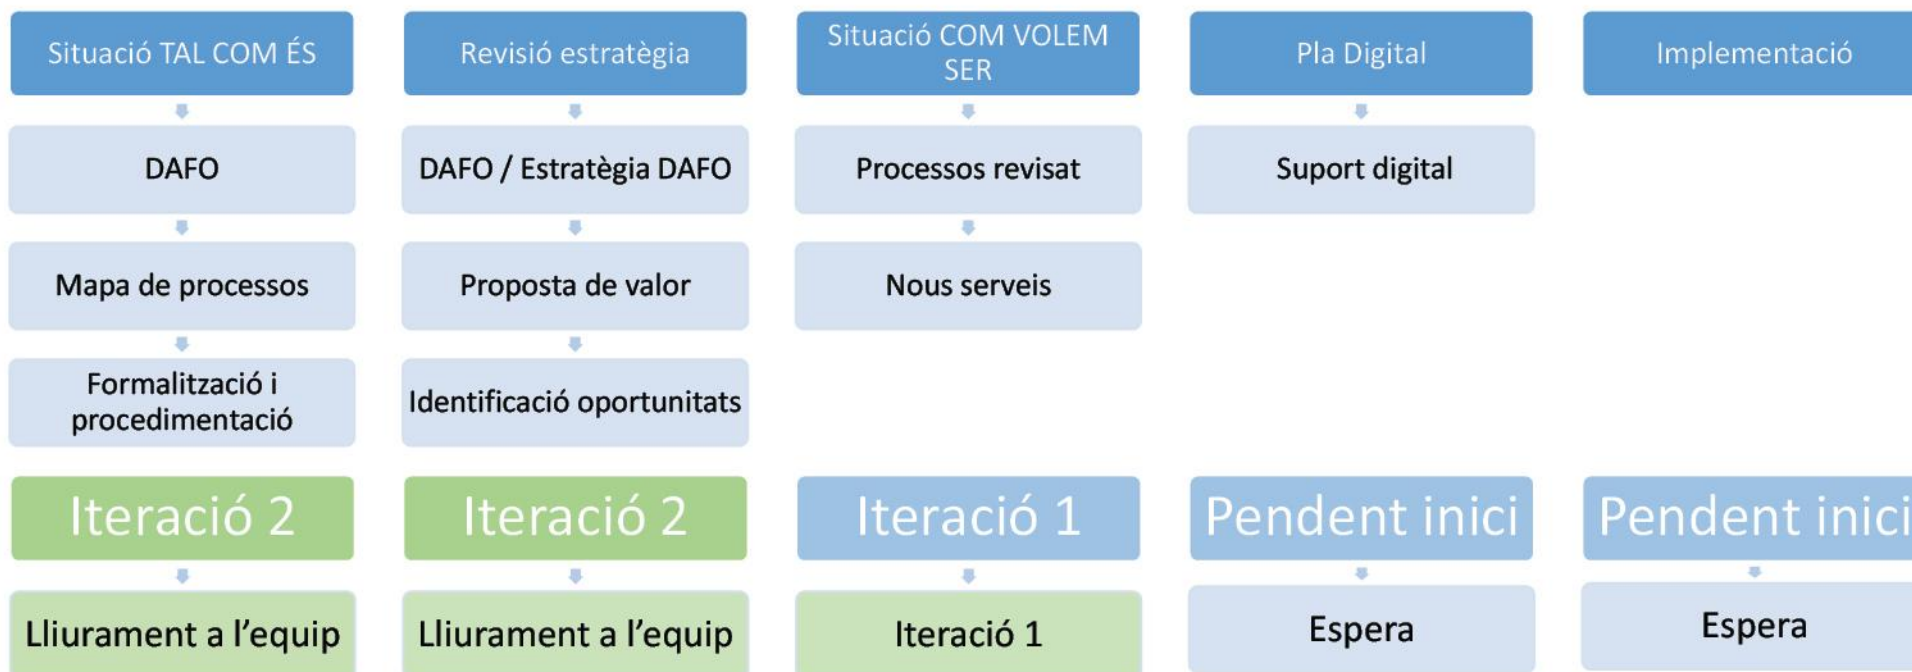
Situació TAL COM ÉS

DAFO

Mapa de processos

Formalització i procedimentació

Iteració 2

Lliurament a l'equip

Revisió estratègia

DAFO / Estratègia DAFO

Proposta de valor

Identificació oportunitats

Iteració 2

Lliurament a l'equip

Situació COM VOLEM SER

Processos revisat

Nous serveis

Iteració 1

Iteració 1

Pla Digital

Suport digital

Pendent inici

Espera

Implementació

Pendent inici

Espera